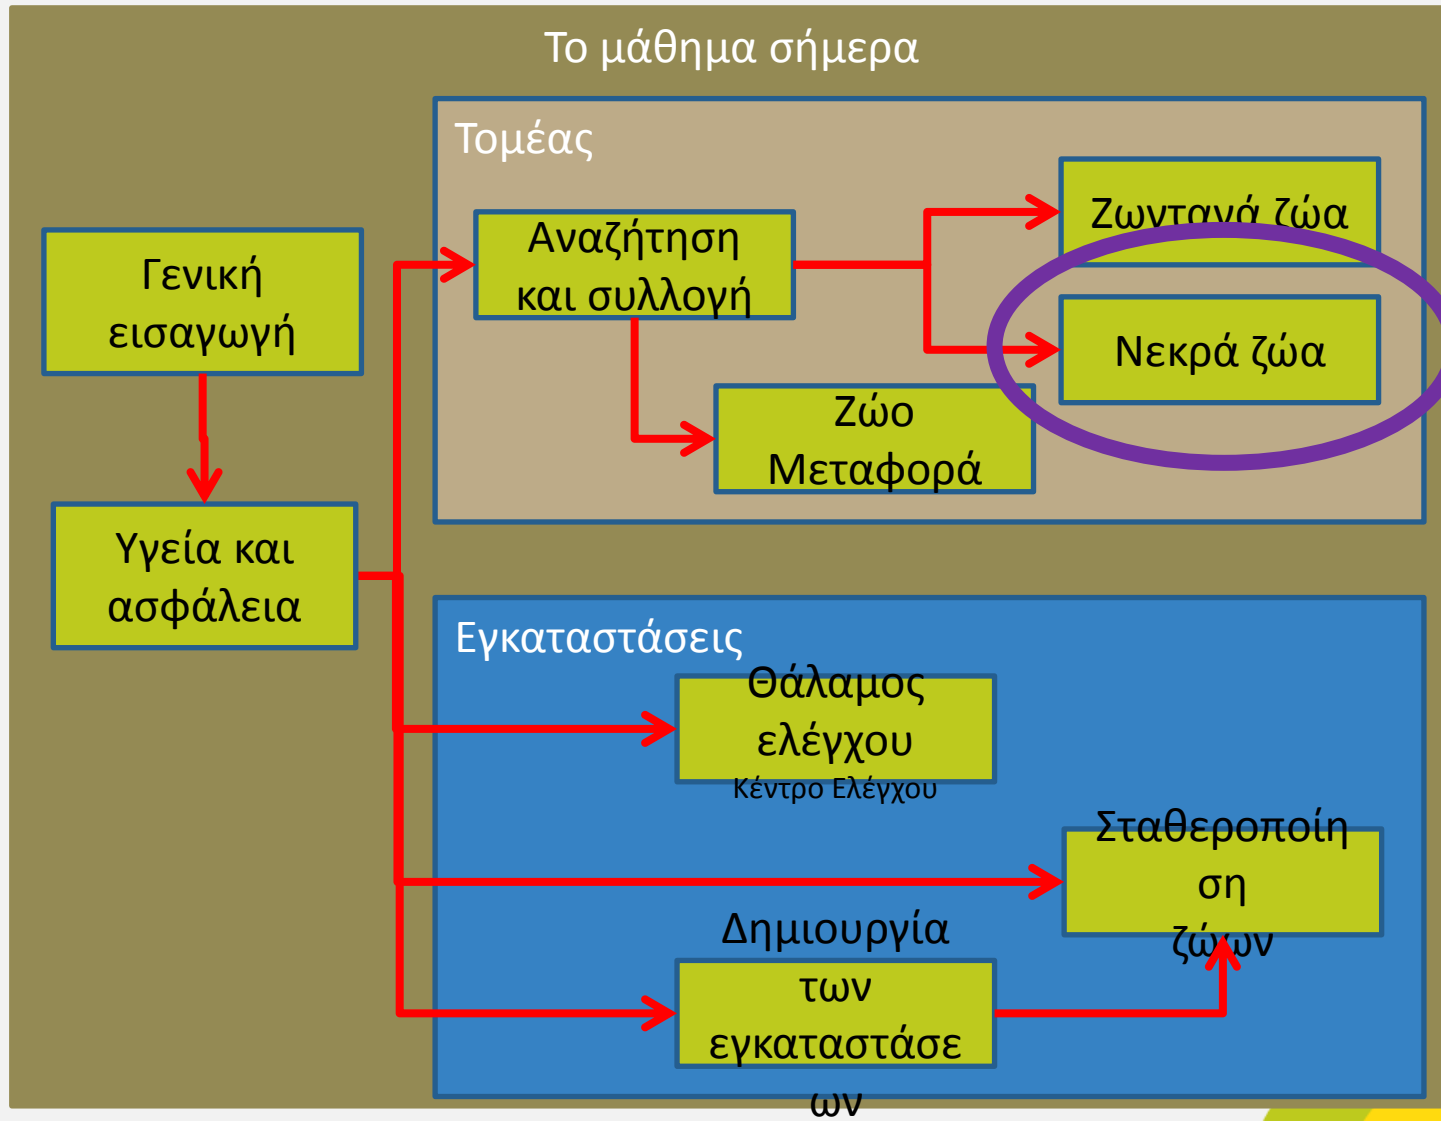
Το μάθημα σήμερα

Τομέας

Γενική εισαγωγή

Αναζήτηση και συλλογή

Ζωντανά ζώα

Νεκρά ζώα

Ζώο Μεταφορά

Υγεία και ασφάλεια

Εγκαταστάσεις

Θάλαμος ελέγχου
Κέντρο Ελέγχου

Σταθεροποίηση ζώων

Δημιουργία των εγκαταστάσεων